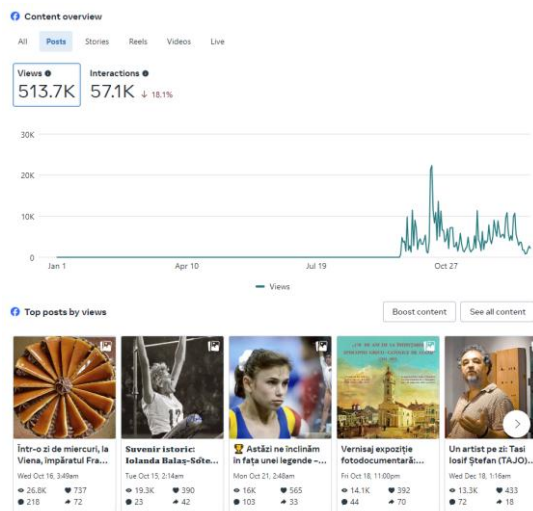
Content overview

All Posts Stories Reels Videos Live

Views
513.7K

Interactions
57.1K ↓ 18.1%

30K
20K
10K
0

Jan 1 Apr 10 Jul 19 Oct 27

— Views

Top posts by views

Boost content See all content

Într-o zi de miercuri, la Viena, Împăratul Fra...
Wed Oct 16, 3:49am
26.8K 737
218 72

Suvenir istoric: Iolanda Balaș-Sőte...
Tue Oct 15, 2:14am
19.3K 390
23 42

🏆 Astăzi ne înclinăm în fața unei legende –...
Mon Oct 21, 2:48am
16K 565
103 33

Vernisaj expoziție fotodocumentară:...
Fri Oct 18, 11:00pm
14.1K 392
44 70

Un artist pe zi: Tasi Iosif Ștefan (TAJO)...
Wed Dec 18, 1:16am
13.3K 433
72 18